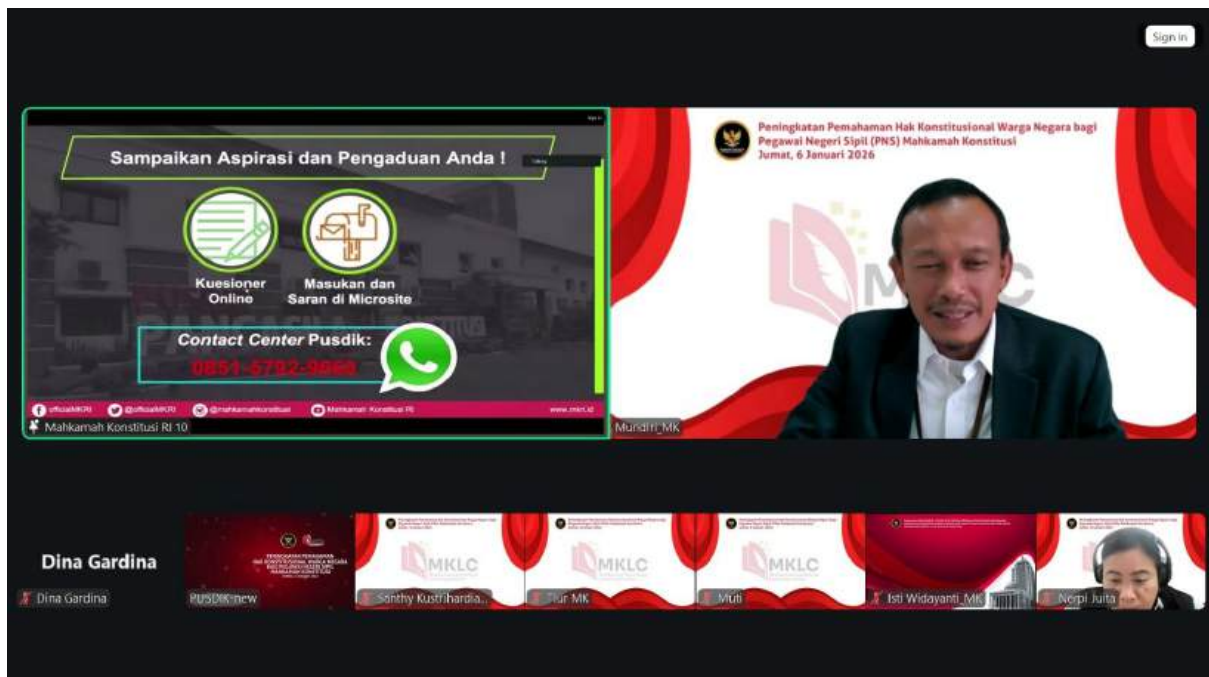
Sign in

Sampaikan Aspirasi dan Pengaduan Anda !

Kuesioner Online

Masukan dan Saran di Microsite

Contact Center Pusdik:

0851-5792-3069

officialMKRI @officialMKRI @mahkamahkonstitusi Mahkamah Konstitusi RI www.mkri.id

Mahkamah Konstitusi RI 10

Peningkatan Pemahaman Hak Konstitusional Warga Negara bagi Pegawai Negeri Sipil (PNS) Mahkamah Konstitusi
Jumat, 6 Januari 2026

MKLC

Mundhi_MK

Dina Gardina

Dina Gardina

PUSDIK-new

Santhy Kustihardia...

Nur MK

Muti

Isti Widayanti_MK

Nerpi Juita